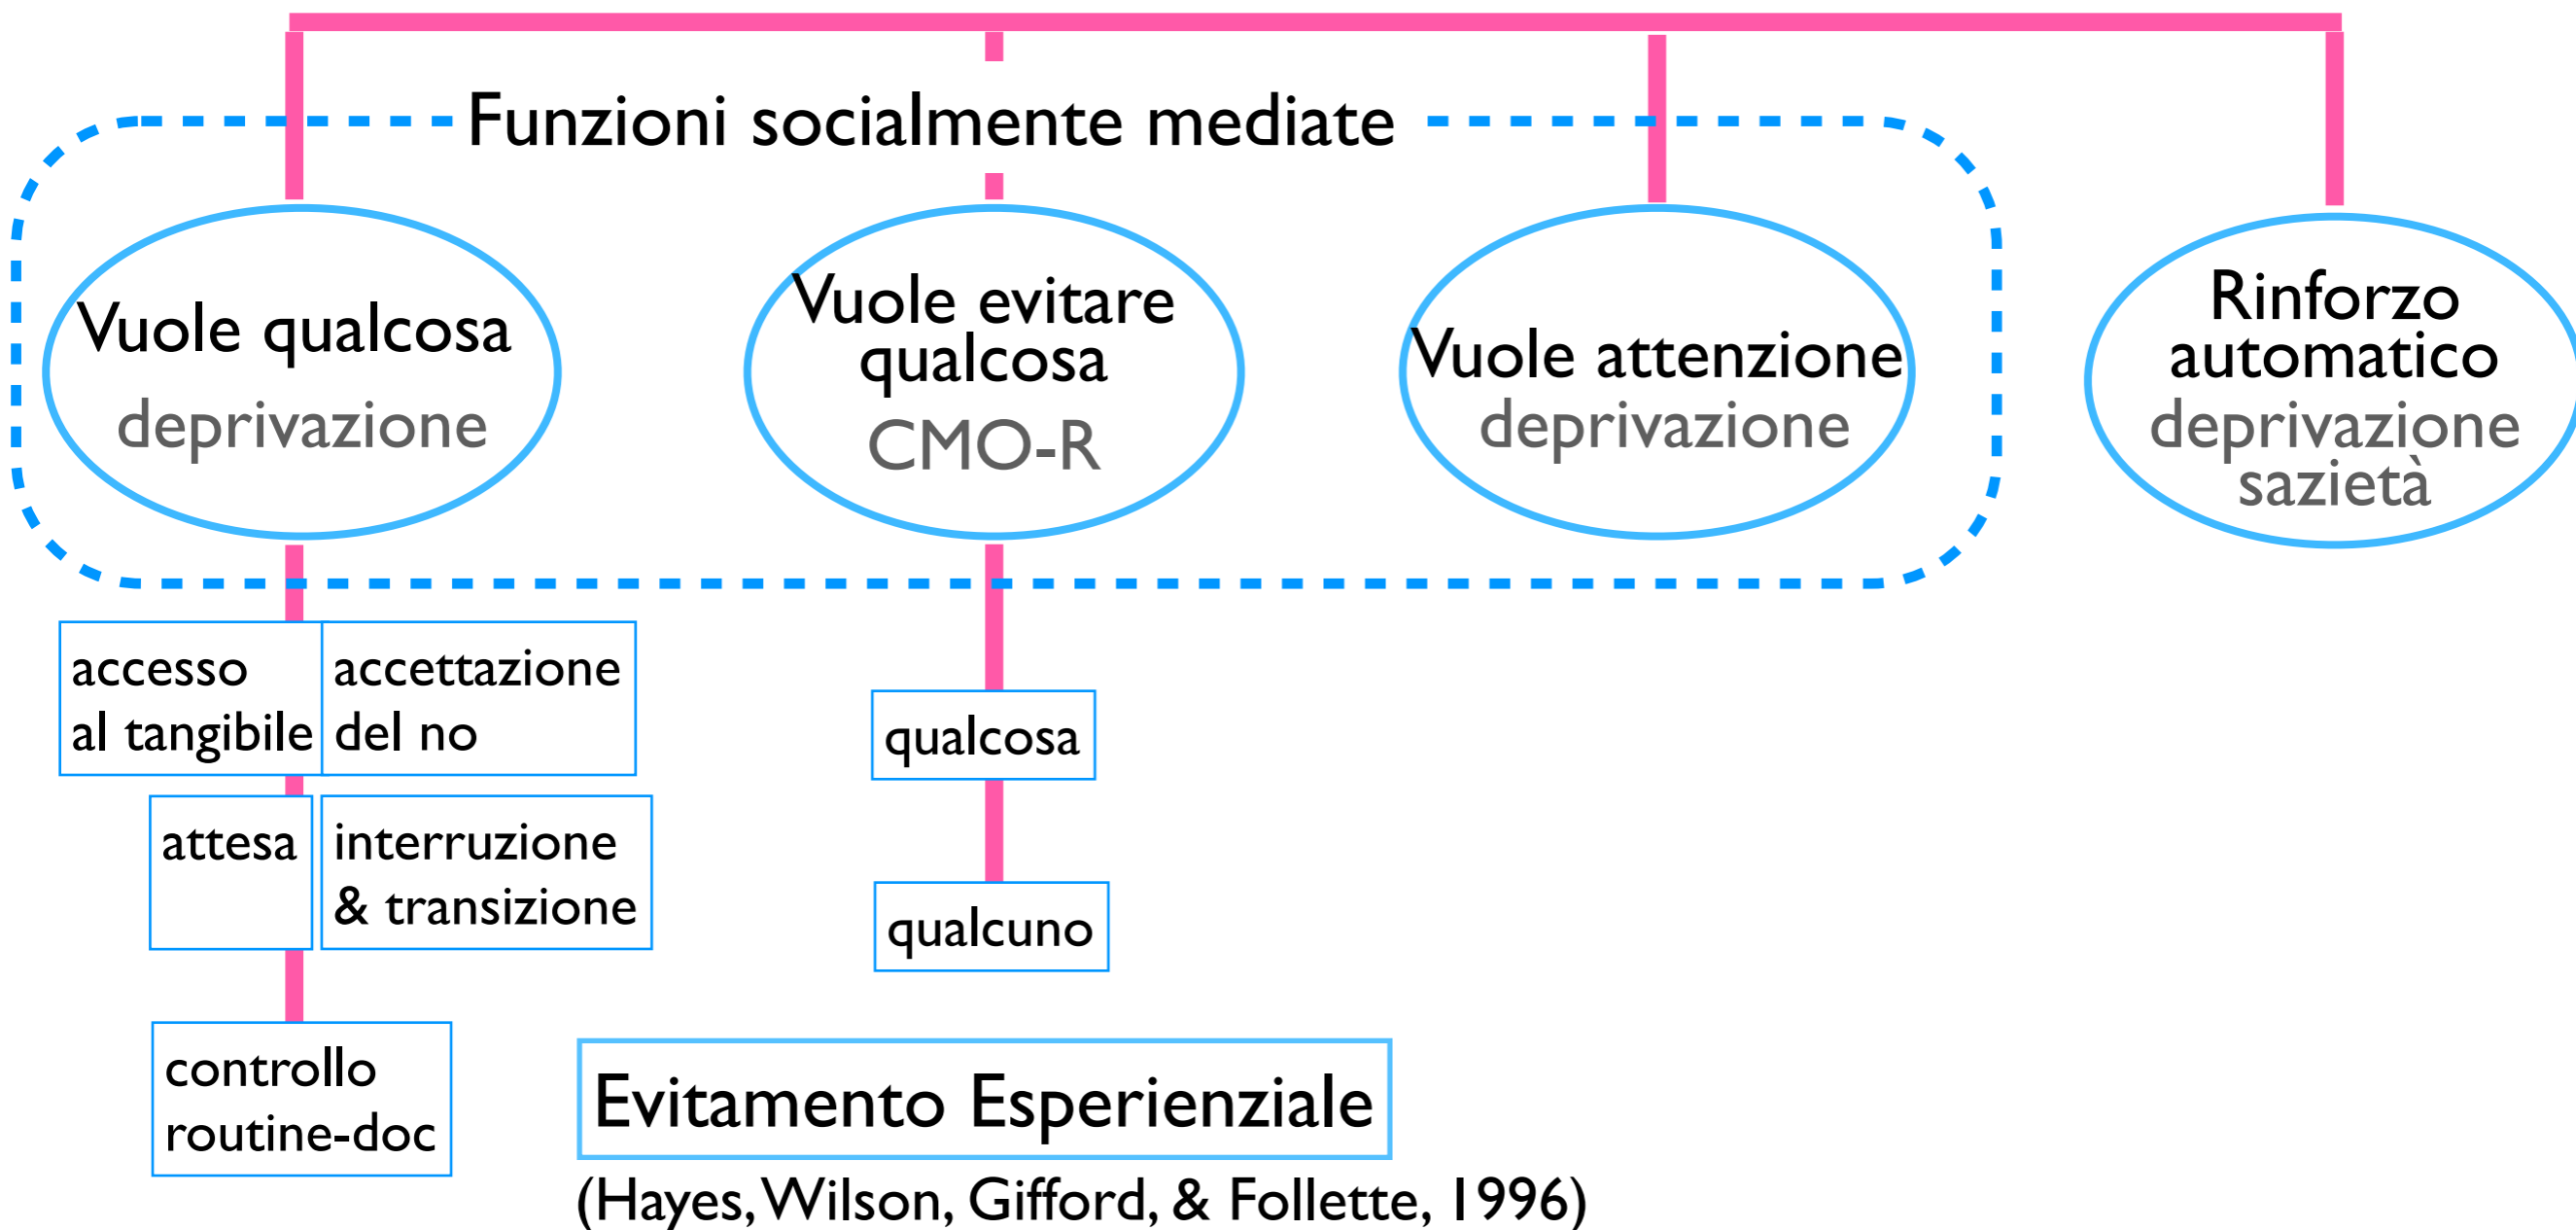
Funzioni socialmente mediate

Vuole qualcosa
deprivazione

Vuole evitare qualcosa
CMO-R

Vuole attenzione
deprivazione

Rinforzo automatico
deprivazione
sazietà

accesso al tangibile

accettazione del no

attesa

interruzione & transizione

controllo routine-doc

qualcosa

qualcuno

Evitamento Esperienziale

(Hayes, Wilson, Gifford, & Follette, 1996)